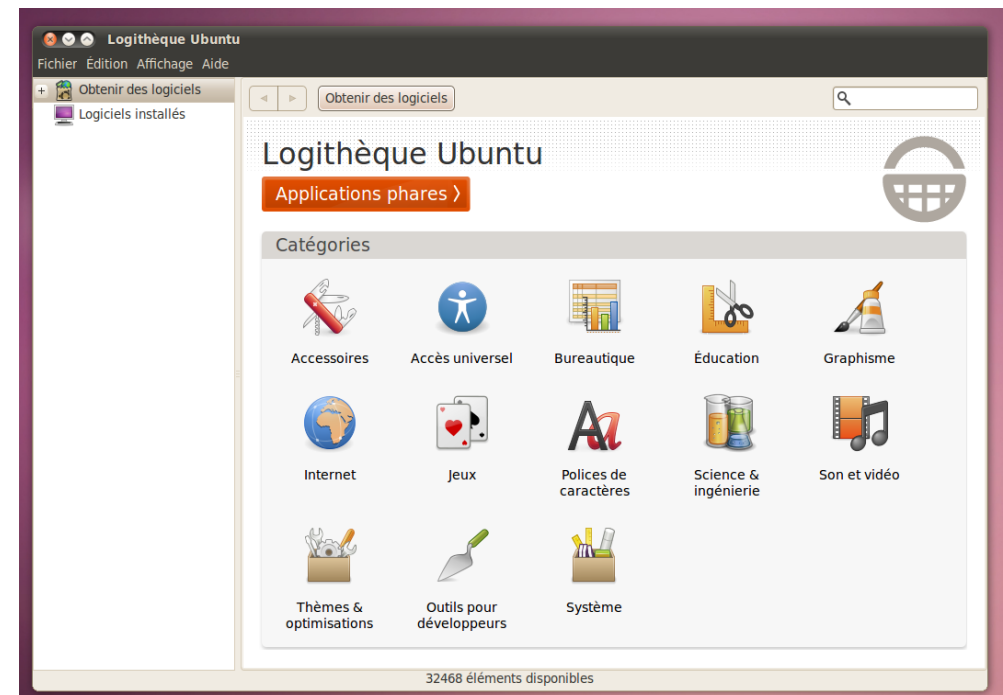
Logithèque Ubuntu

Fichier Édition Affichage Aide

Obtenir des logiciels
Logiciels installés

Obtenir des logiciels

Logithèque Ubuntu

Applications phares ›

Catégories

Accessoires
Accès universel
Bureautique
Éducation
Graphisme
Internet
Jeux
Polices de caractères
Science & ingénierie
Son et vidéo
Thèmes & optimisations
Outils pour développeurs
Système

32468 éléments disponibles